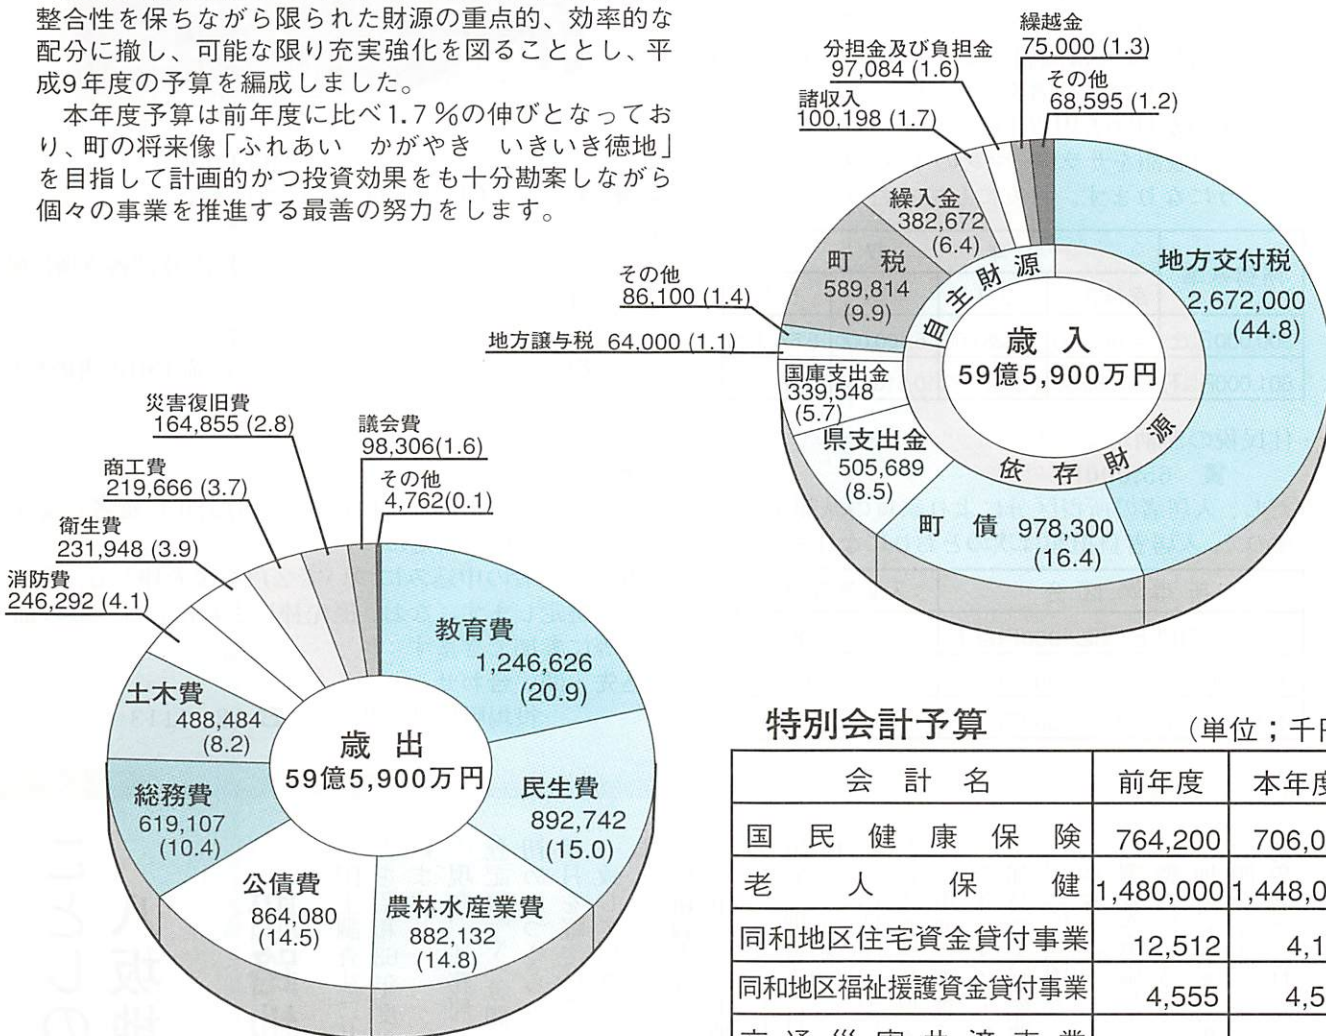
整合性を保ちながら限られた財源の重点的、効率的な配分に撤し、可能な限り充実強化を図ることとし、平成9年度の予算を編成しました。

本年度予算は前年度に比べ1.7％の伸びとなっており、町の将来像「ふれあい　かがやき　いきいき徳地」を目指して計画的かつ投資効果をも十分勘案しながら個々の事業を推進する最善の努力をします。

繰越金
75,000 (1.3)
分担金及び負担金
97,084 (1.6)
その他
68,595 (1.2)
諸収入
100,198 (1.7)
繰入金
382,672
(6.4)
町　税
589,814
(9.9)
自主財源
地方交付税
2,672,000
(44.8)
その他
86,100 (1.4)
地方譲与税　64,000 (1.1)
歳　入
59億5,900万円
国庫支出金
339,548
(5.7)
県支出金
505,689
(8.5)
依存財源
町　債 978,300
(16.4)

災害復旧費
164,855 (2.8)
議会費
98,306(1.6)
商工費
219,666 (3.7)
その他
4,762(0.1)
衛生費
231,948 (3.9)
消防費
246,292 (4.1)
教育費
1,246,626
(20.9)
土木費
488,484
(8.2)
歳　出
59億5,900万円
総務費
619,107
(10.4)
民生費
892,742
(15.0)
公債費
864,080
(14.5)
農林水産業費
882,132
(14.8)

特別会計予算
(単位；千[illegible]

| 会　計　名 | 前年度 | 本年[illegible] |
|---|---|---|
| 国　民　健　康　保　険 | 764,200 | 706,0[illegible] |
| 老　人　保　健 | 1,480,000 | 1,448,0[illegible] |
| 同和地区住宅資金貸付事業 | 12,512 | 4,1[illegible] |
| 同和地区福祉援護資金貸付事業 | 4,555 | 4,5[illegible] |
| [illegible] | | |